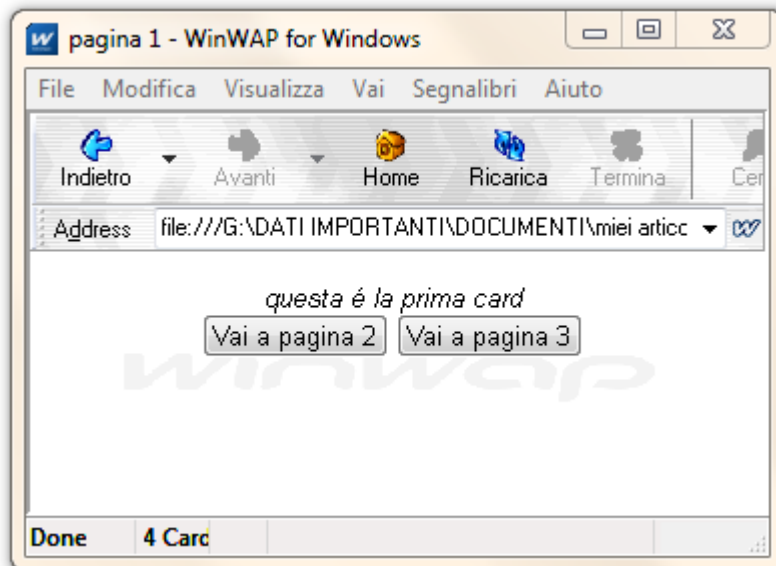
pagina 1 - WinWAP for Windows

File Modifica Visualizza Vai Segnalibri Aiuto

Indietro Avanti Home Ricarica Termina Cer

Address file:///G:\DATI IMPORTANTI\DOCUMENTI\miei articc

questa é la prima card

Vai a pagina 2 Vai a pagina 3

winwap

Done 4 Card